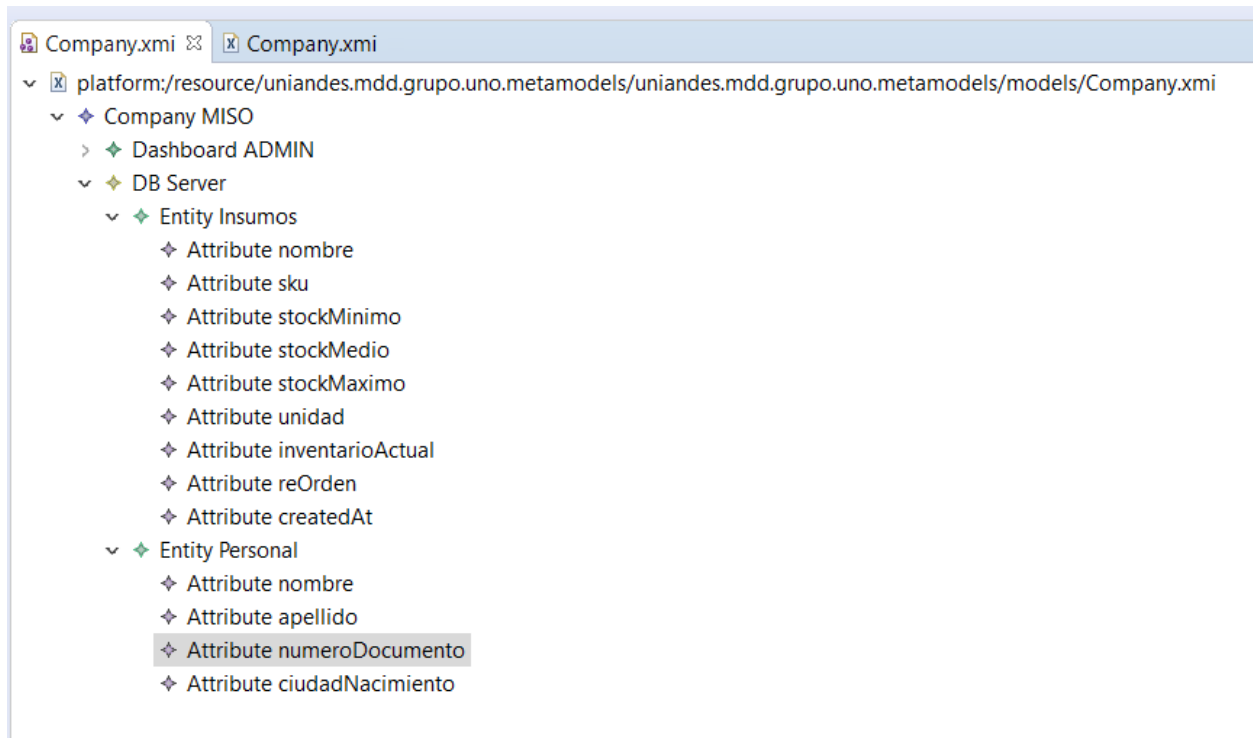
Company.xmi ☒ Company.xmi

platform:/resource/uniandes.mdd.grupo.uno.metamodels/uniandes.mdd.grupo.uno.metamodels/models/Company.xmi
Company MISO
Dashboard ADMIN
DB Server
Entity Insumos
Attribute nombre
Attribute sku
Attribute stockMinimo
Attribute stockMedio
Attribute stockMaximo
Attribute unidad
Attribute inventarioActual
Attribute reOrden
Attribute createdAt
Entity Personal
Attribute nombre
Attribute apellido
Attribute numeroDocumento
Attribute ciudadNacimiento